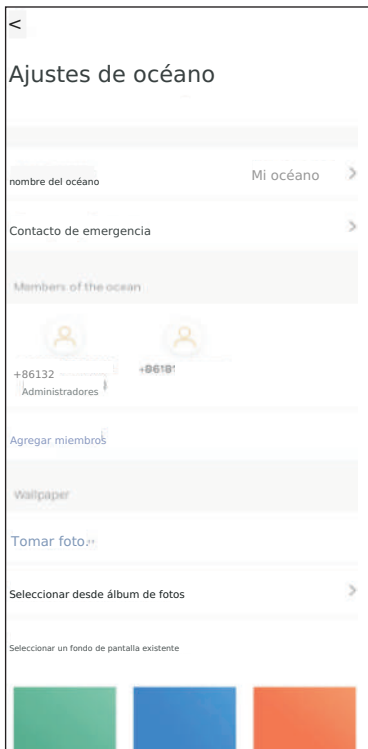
<

Ajustes de océano

nombre del océano

Mi océano

Contacto de emergencia

Members of the ocean

+86132

Administradores

+86181

Agregar miembros

Wallpaper

Tomar foto

Seleccionar desde álbum de fotos

Seleccionar un fondo de pantalla existente